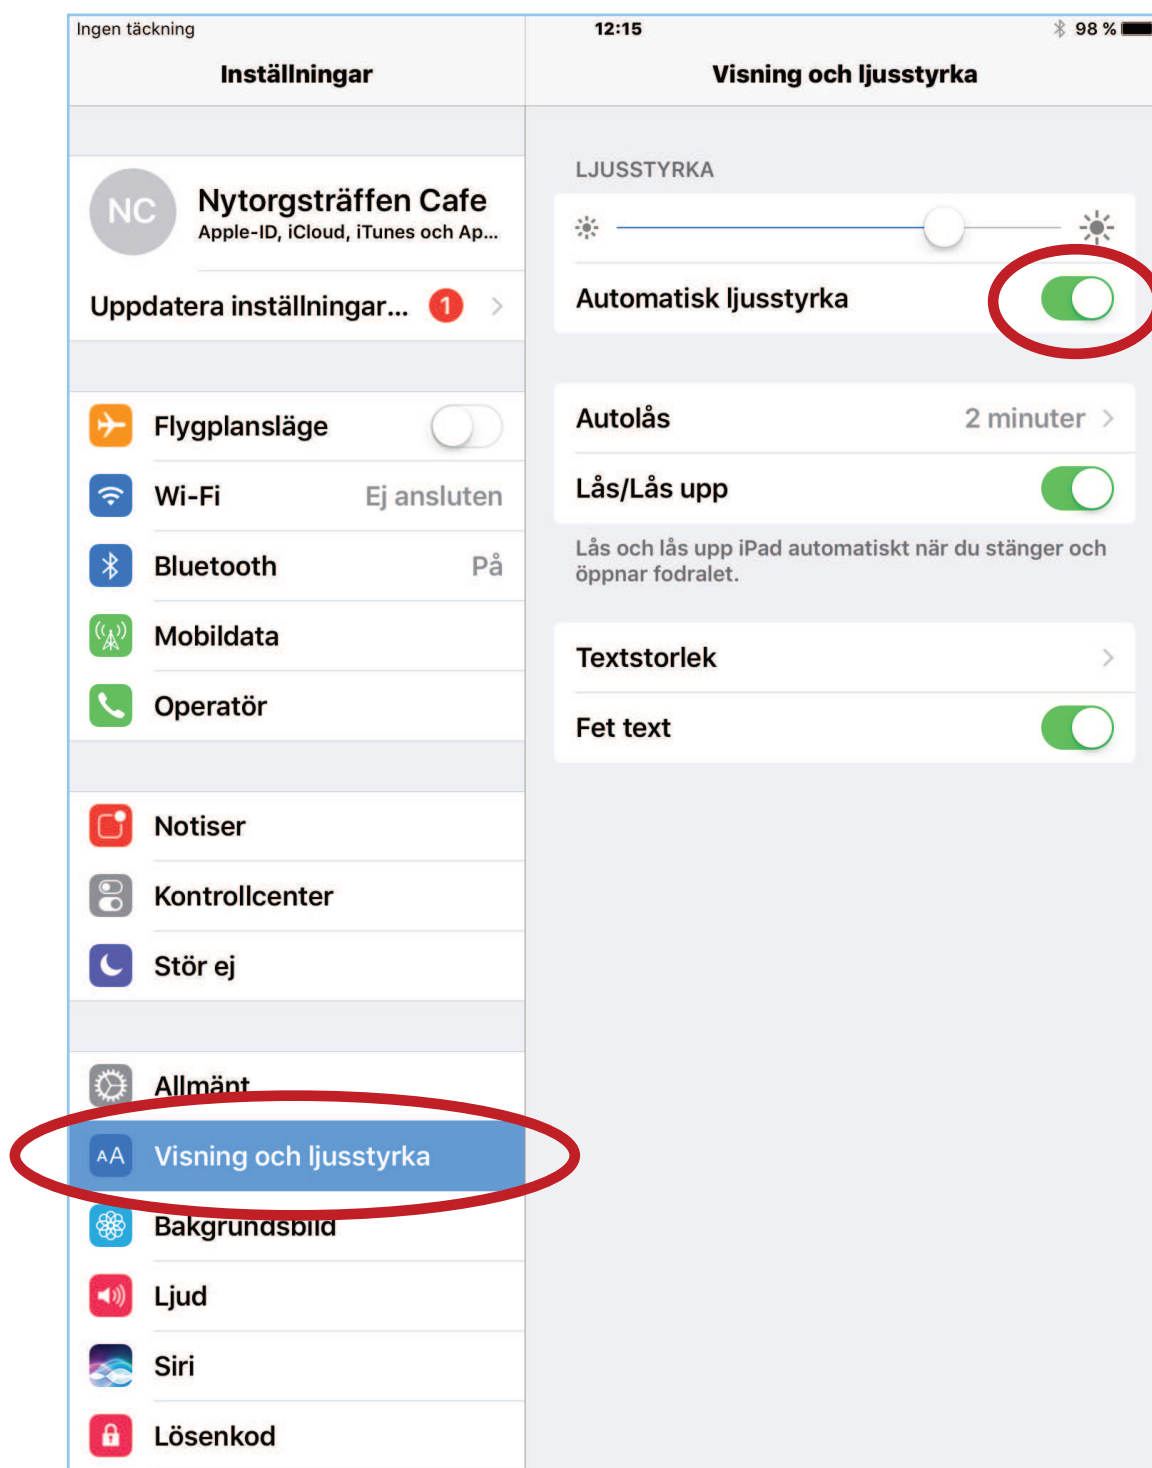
Ingen täckning
12:15
98 %

Inställningar

NC
Nytorgsträffen Cafe
Apple-ID, iCloud, iTunes och Ap...

Uppdatera inställningar... 1

Flygplansläge
Wi-Fi Ej ansluten
Bluetooth På
Mobildata
Operatör

Notiser
Kontrollcenter
Stör ej

Allmänt
AA Visning och ljusstyrka
Bakgrundsbild
Ljud
Siri
Lösenkod

Visning och ljusstyrka

LJUSSTYRKA

Automatisk ljusstyrka

Autolås 2 minuter
Lås/Lås upp
Lås och lås upp iPad automatiskt när du stänger och öppnar fodralet.

Textstorlek
Fet text